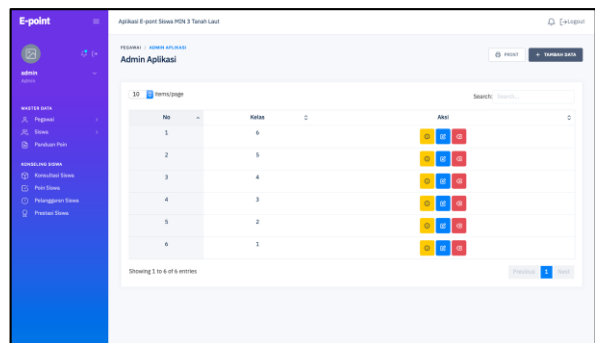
E-point

Aplikasi E-point Siswa MIN 3 Tanah Laut

Logout

admin
Admin

MASTER DATA
Pegawai
Siswa
Panduan Poin

KONSELING SISWA
Konsultasi Siswa
Poin Siswa
Pelanggaran Siswa
Prestasi Siswa

PEGAWAI / ADMIN APLIKASI
Admin Aplikasi

PRINT
+ TAMBAH DATA

10 items/page

Search: Search...

| No | Kelas | Aksi |
|---|---|---|
| 1 | 6 | |
| 2 | 5 | |
| 3 | 4 | |
| 4 | 3 | |
| 5 | 2 | |
| 6 | 1 | |

Showing 1 to 6 of 6 entries

Previous 1 Next